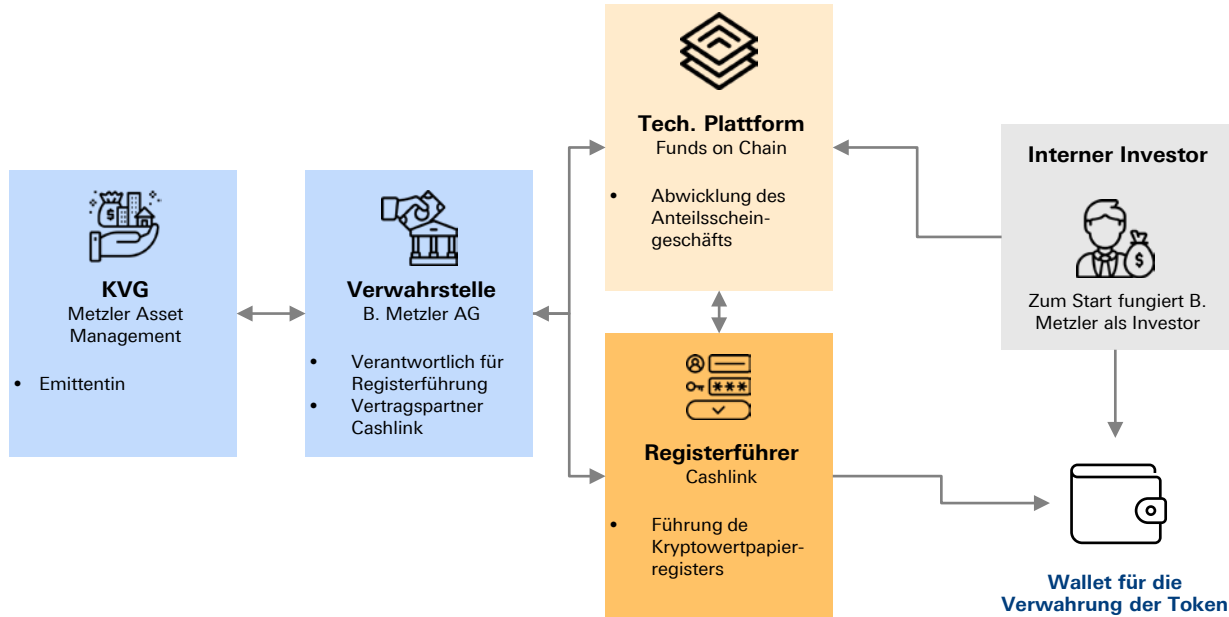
KVG
Metzler Asset Management

• Emittentin

Verwahrstelle
B. Metzler AG

• Verantwortlich für Registerführung
• Vertragspartner Cashlink

Tech. Plattform
Funds on Chain

• Abwicklung des Anteilsscheingeschäfts

Registerführer
Cashlink

• Führung de Kryptowertpapierregisters

Interner Investor

Zum Start fungiert B. Metzler als Investor

Wallet für die Verwahrung der Token